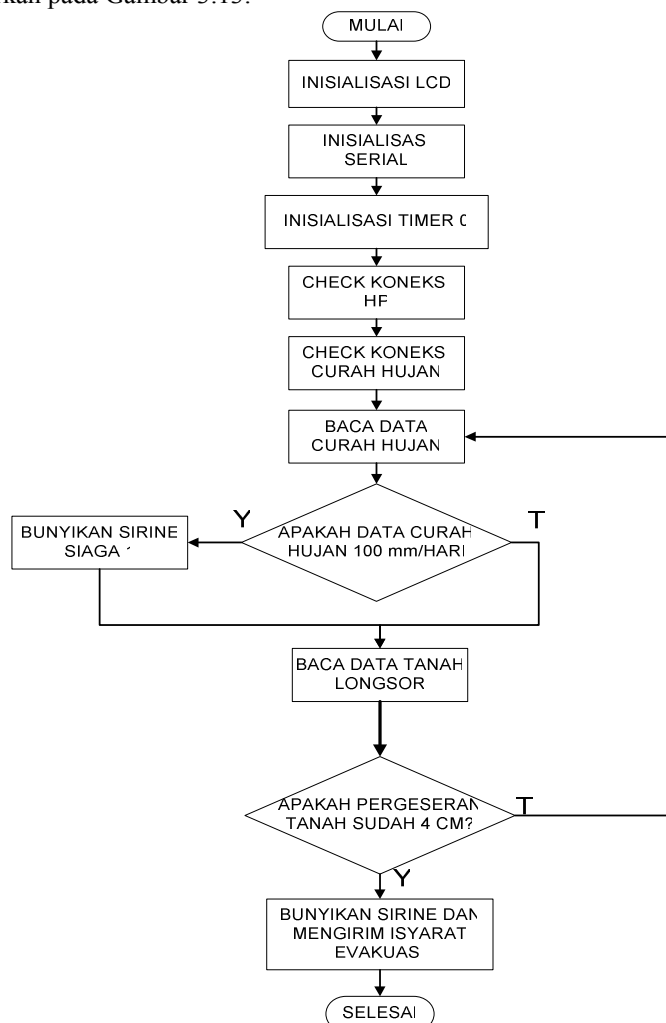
kan pada Gambar 3.15.

MULAI

INISIALISASI LCD

INISIALISAS SERIAL

INISIALISASI TIMER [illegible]

CHECK KONEKS HF

CHECK KONEKS CURAH HUJAN

BACA DATA CURAH HUJAN

Y

APAKAH DATA CURAH HUJAN 100 mm/HARI

T

BUNYIKAN SIRINE SIAGA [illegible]

BACA DATA TANAH LONGSOR

APAKAH PERGESERAN TANAH SUDAH 4 CM?

T

Y

BUNYIKAN SIRINE DAN MENGIRIM ISYARAT EVAKUAS

SELESAI